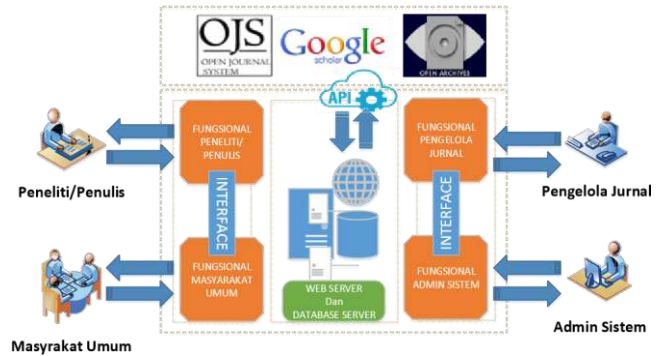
OJS
OPEN JOURNAL SYSTEM

Google
scholar

OPEN ARCHIVES

API

FUNGSIONAL PENELITI/ PENULIS

INTERFACE

FUNGSIONAL MASYARAKAT UMUM

WEB SERVER
Dan
DATABASE SERVER

FUNGSIONAL PENGELOLA JURNAL

INTERFACE

FUNGSIONAL ADMIN SISTEM

Peneliti/Penulis

Masyarakat Umum

Pengelola Jurnal

Admin Sistem